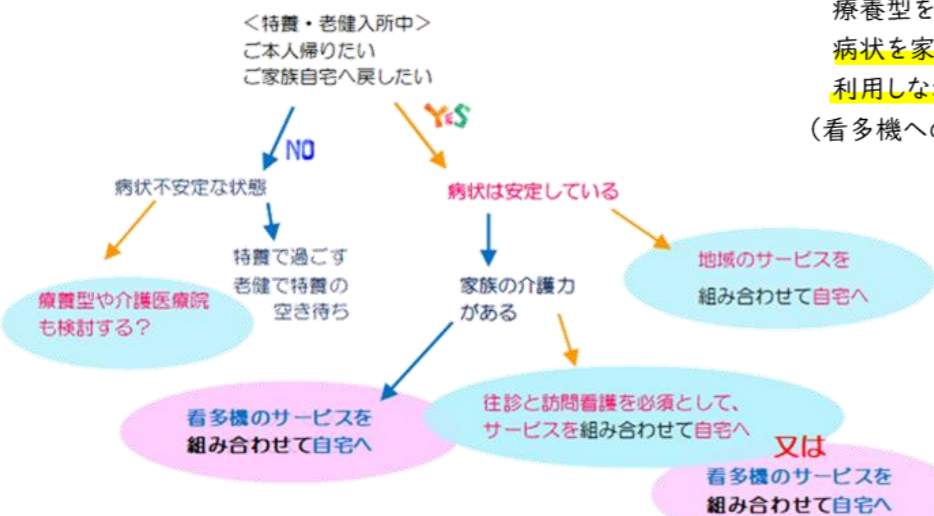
＜特養・老健入所中＞
ご本人帰りたい
ご家族自宅へ戻したい

療養型を
病状を家
利用しな
（看多機への

NO

YES

病状不安定な状態

病状は安定している

療養型や介護医療院も検討する？

特養で過ごす
老健で特養の空き待ち

家族の介護力がある

地域のサービスを組み合わせて自宅へ

看多機のサービスを組み合わせて自宅へ

往診と訪問看護を必須として、サービスを組み合わせて自宅へ

又は

看多機のサービスを組み合わせて自宅へ